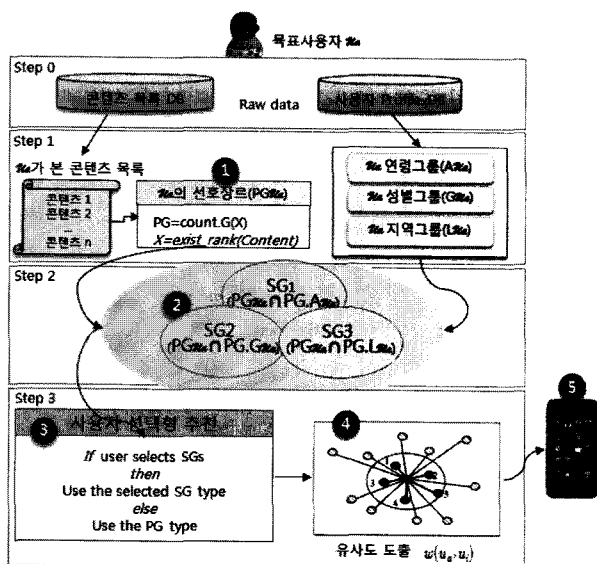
목표사용자 $u_a$

Step 0

콘텐츠 목록 DB

Raw data

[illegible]

Step 1

$u_a$가 본 콘텐츠 목록

콘텐츠 1
콘텐츠 2
...
콘텐츠 n

1

$u_a$의 선호장르($PG_{u_a}$)

PG=count.G(X)
X=exist_rank(Content)

$u_a$ 연령그룹($A_{u_a}$)

$u_a$ 성별그룹($G_{u_a}$)

$u_a$ 지역그룹($L_{u_a}$)

Step 2

2

SG1
($PG_{u_a} \cap PG.A_{u_a}$)

SG2
($PG_{u_a} \cap PG.G_{u_a}$)

SG3
($PG_{u_a} \cap PG.L_{u_a}$)

Step 3

3

사용자 선택형 추천

If user selects SGs
then
Use the selected SG type
else
Use the PG type

4

1
2
3
4
5

유사도 도출 $w(u_a, u_i)$

5